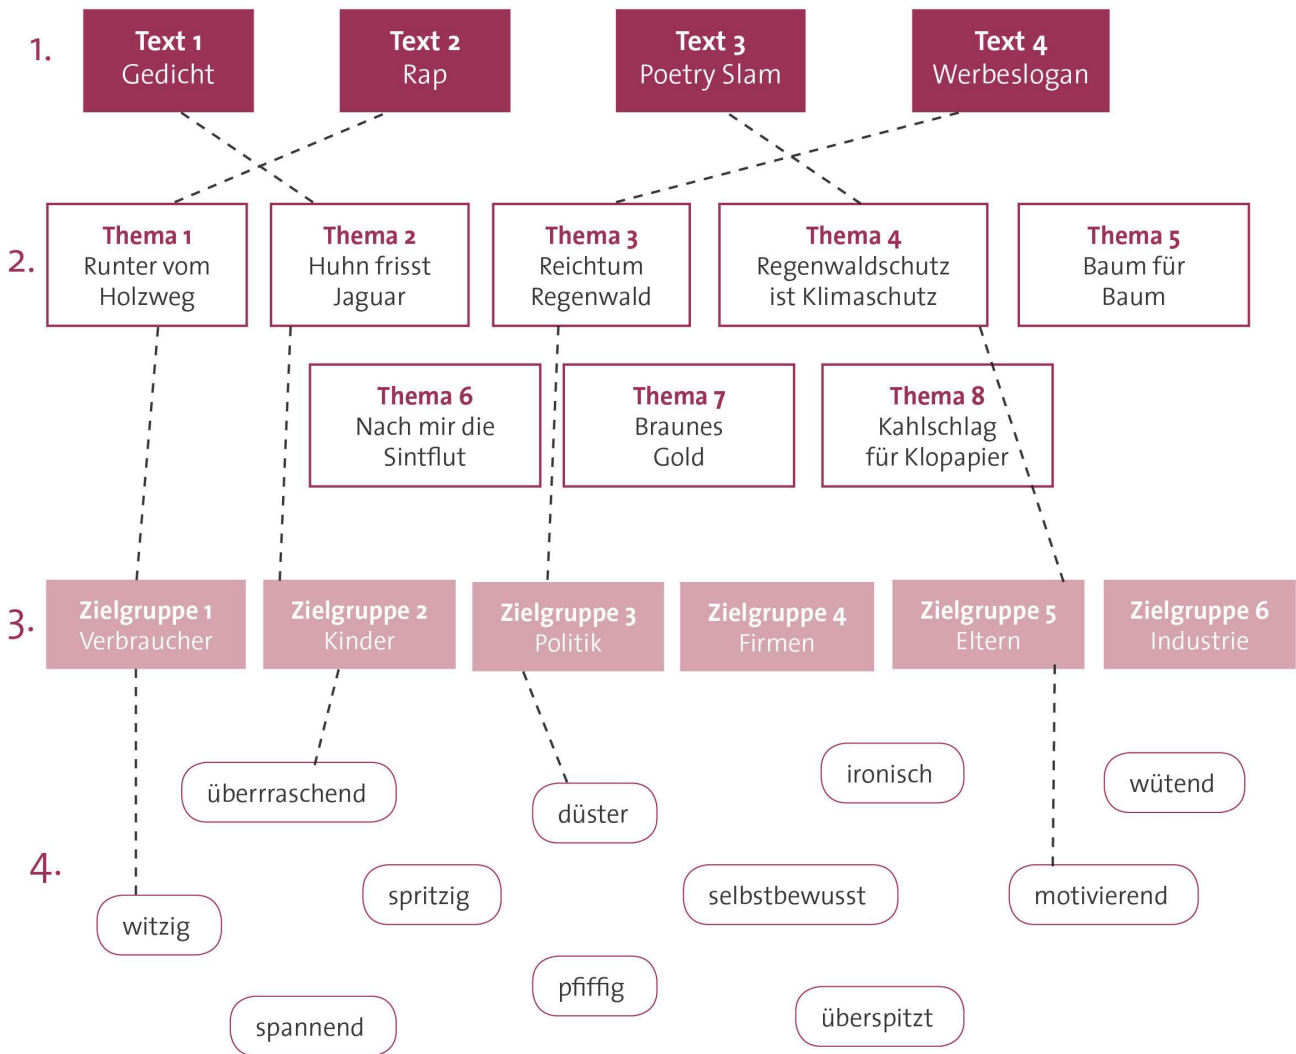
1.

Text 1
Gedicht

Text 2
Rap

Text 3
Poetry Slam

Text 4
Werbeslogan

2.

Thema 1
Runter vom Holzweg

Thema 2
Huhn frisst Jaguar

Thema 3
Reichtum Regenwald

Thema 4
Regenwaldschutz ist Klimaschutz

Thema 5
Baum für Baum

Thema 6
Nach mir die Sintflut

Thema 7
Braunes Gold

Thema 8
Kahlschlag für Klopapier

3.

Zielgruppe 1
Verbraucher

Zielgruppe 2
Kinder

Zielgruppe 3
Politik

Zielgruppe 4
Firmen

Zielgruppe 5
Eltern

Zielgruppe 6
Industrie

4.

ironisch

wütend

überrraschend

düster

spritzig

selbstbewusst

motivierend

witzig

pfiffig

spannend

überspitzt